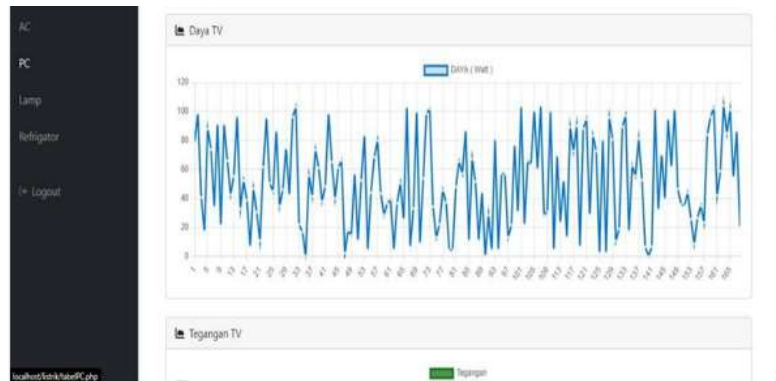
AC
PC
Lamp
Refrigator
Logout

Daya TV

DAYA ( Watt )

120
100
80
60
40
20
0

1 5 9 13 17 21 25 29 33 37 41 45 49 53 57 61 65 69 73 77 81 85 89 93 97 101 105 109 113 117 121 125 129 133 137 141 145 149 153 157 161 165

Tegangan TV

Tegangan

localhost/listrik/tabelPC.php